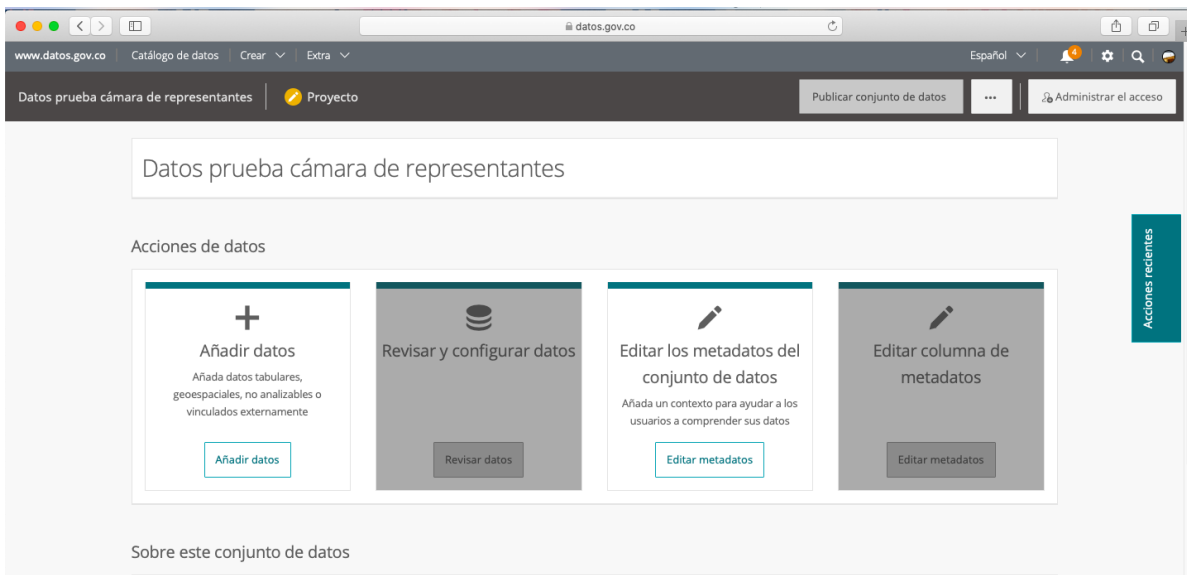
datos.gov.co

www.datos.gov.co | Catálogo de datos | Crear | Extra

Español

4

Datos prueba cámara de representantes | Proyecto

Publicar conjunto de datos

...

Administrar el acceso

Datos prueba cámara de representantes

Acciones de datos

+

Añadir datos

Añada datos tabulares, geoespaciales, no analizables o vinculados externamente

Añadir datos

Revisar y configurar datos

Revisar datos

Editar los metadatos del conjunto de datos

Añada un contexto para ayudar a los usuarios a comprender sus datos

Editar metadatos

Editar columna de metadatos

Editar metadatos

Acciones recientes

Sobre este conjunto de datos